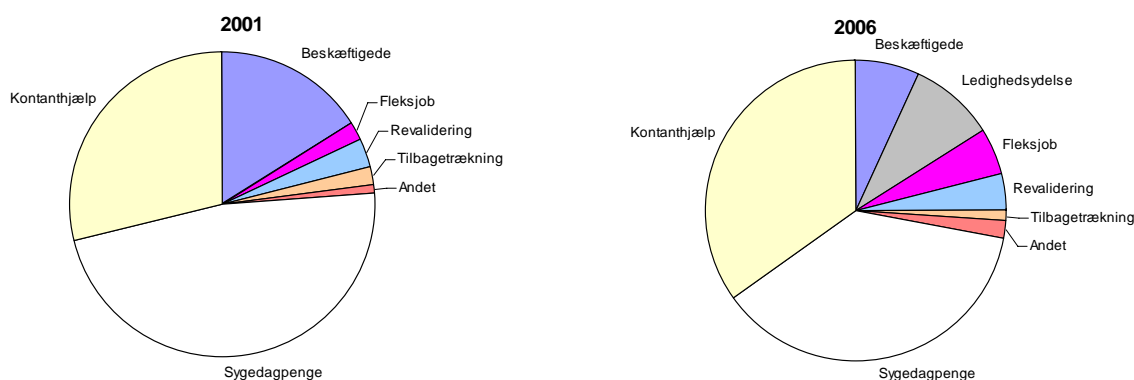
2001

Beskæftigede

Fleksjob

Revalidering

Tilbagetrækning

Andet

Kontanthjælp

Sygedagpenge

2006

Beskæftigede

Ledighedsydelse

Fleksjob

Revalidering

Tilbagetrækning

Andet

Kontanthjælp

Sygedagpenge